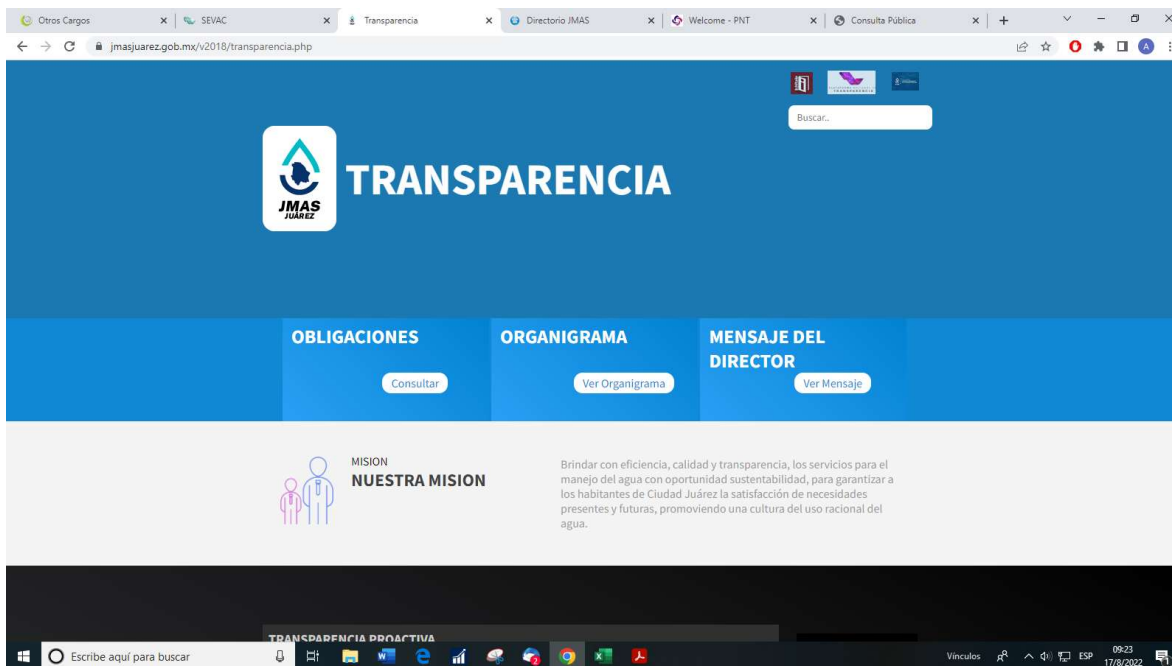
Otros Cargos × SEVAC × Transparencia × Directorio JMAS × Welcome - PNT × Consulta Pública × +

jmasjuarez.gob.mx/v2018/transparencia.php

Buscar..

JMAS JUÁREZ

TRANSPARENCIA

OBLIGACIONES
Consultar

ORGANIGRAMA
Ver Organigrama

MENSAJE DEL DIRECTOR
Ver Mensaje

MISION
NUESTRA MISION

Brindar con eficiencia, calidad y transparencia, los servicios para el manejo del agua con oportunidad sustentabilidad, para garantizar a los habitantes de Ciudad Juárez la satisfacción de necesidades presentes y futuras, promoviendo una cultura del uso racional del agua.

TRANSPARENCIA PROACTIVA

Escribe aquí para buscar

Vínculos ESP 09:23 17/8/2022